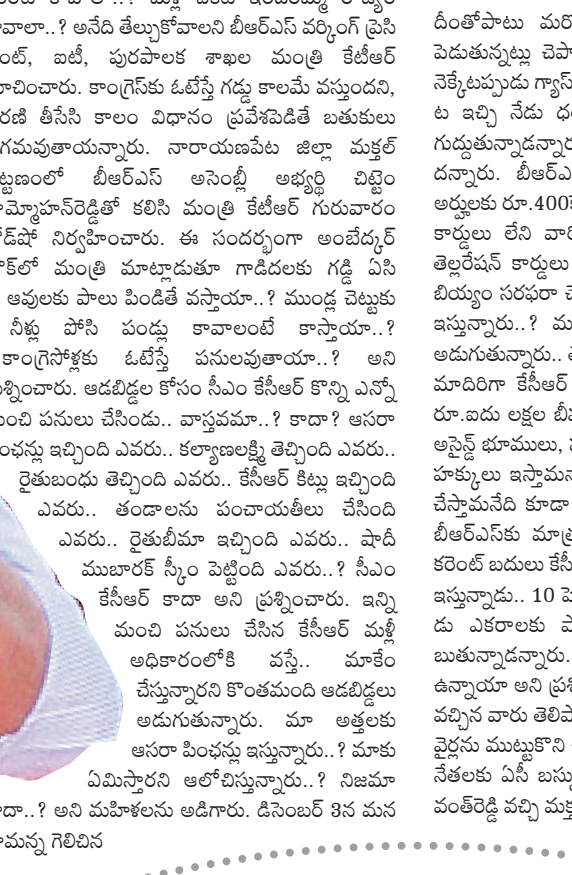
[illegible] ...? మళ్లీ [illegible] వాలా..? అనేది తేల్చుకోవాలని బీఆర్ఎస్ వర్కింగ్ ప్రెసిడెంట్, ఐటీ, పురపాలక శాఖల మంత్రి కేటీఆర్ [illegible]చించారు. కాంగ్రెస్‌కు ఓటేస్తే గడ్డు కాలమే వస్తుందని, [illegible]రణి తీసేసి కాలం విధానం ప్రవేశపెడితే బతుకులు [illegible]గమవుతాయన్నారు. నారాయణపేట జిల్లా మక్తల్ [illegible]ట్టణంలో బీఆర్ఎస్ అసెంబ్లీ అభ్యర్థి చిట్టెం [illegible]మ్మోహన్‌రెడ్డితో కలిసి మంత్రి కేటీఆర్ గురువారం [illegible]డ్‌షో నిర్వహించారు. ఈ సందర్భంగా అంబేద్కర్ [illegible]క్‌లో మంత్రి మాట్లాడుతూ గాడిదలకు గడ్డి ఏసి ఆవులకు పాలు పిండితే వస్తాయా..? ముండ్ల చెట్టుకు నీళ్లు పోసి పండ్లు కావాలంటే కాస్తాయా..? కాంగ్రెసోళ్లకు ఓటేస్తే పనులవుతాయా..? అని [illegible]శ్నించారు. ఆడబిడ్డల కోసం సీఎం కేసీఆర్ కొన్ని ఎన్నో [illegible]ంచి పనులు చేసిండు.. వాస్తవమా..? కాదా? ఆసరా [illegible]ంఛన్లు ఇచ్చింది ఎవరు.. కల్యాణలక్ష్మి తెచ్చింది ఎవరు.. రైతుబంధు తెచ్చింది ఎవరు.. కేసీఆర్ కిట్లు ఇచ్చింది ఎవరు.. తండాలను పంచాయతీలు చేసింది ఎవరు.. రైతుబీమా ఇచ్చింది ఎవరు.. షాదీ ముబారక్ స్కీం పెట్టింది ఎవరు..? సీఎం కేసీఆర్ కాదా అని ప్రశ్నించారు. ఇన్ని మంచి పనులు చేసిన కేసీఆర్ మళ్లీ అధికారంలోకి వస్తే.. మాకేం చేస్తున్నారని కొంతమంది ఆడబిడ్డలు అడుగుతున్నారు. మా అత్తలకు ఆసరా పింఛన్లు ఇస్తున్నారు..? మాకు ఏమిస్తారని ఆలోచిస్తున్నారు..? నిజమా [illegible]దా..? అని మహిళలను అడిగారు. డిసెంబర్ 3న మన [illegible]మన్న గెలిచిన

దీంతోపాటు మరి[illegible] పెడుతున్నట్లు చెప్ప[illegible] నెక్కేటప్పుడు గ్యాస్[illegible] ట ఇచ్చి నేడు ధర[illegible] గుద్దుతున్నాడన్నార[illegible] దన్నారు. బీఆర్ఎ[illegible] అర్హులకు రూ.400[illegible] కార్డులు లేని వార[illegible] తెల్లరేషన్ కార్డులు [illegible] బియ్యం సరఫరా చే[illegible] ఇస్తున్నారు..? మ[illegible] అడుగుతున్నారు.. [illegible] మాదిరిగా కేసీఆర్ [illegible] రూ.ఐదు లక్షల బీమ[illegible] అసైన్డ్ భూములు, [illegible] హక్కులు ఇస్తామన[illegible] చేస్తామనేది కూడా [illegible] బీఆర్ఎస్‌కు మాత్ర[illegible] కరెంట్ బదులు కేసీ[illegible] ఇస్తున్నాడు.. 10 హె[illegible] డు ఎకరాలకు పె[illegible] బుతున్నాడన్నారు. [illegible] ఉన్నాయా అని ప్రశ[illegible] వచ్చిన వారు తెలిపి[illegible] వైర్లను ముట్టుకొని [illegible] నేతలకు ఏసీ బస్సు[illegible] వంత్‌రెడ్డి వచ్చి మక్త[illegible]